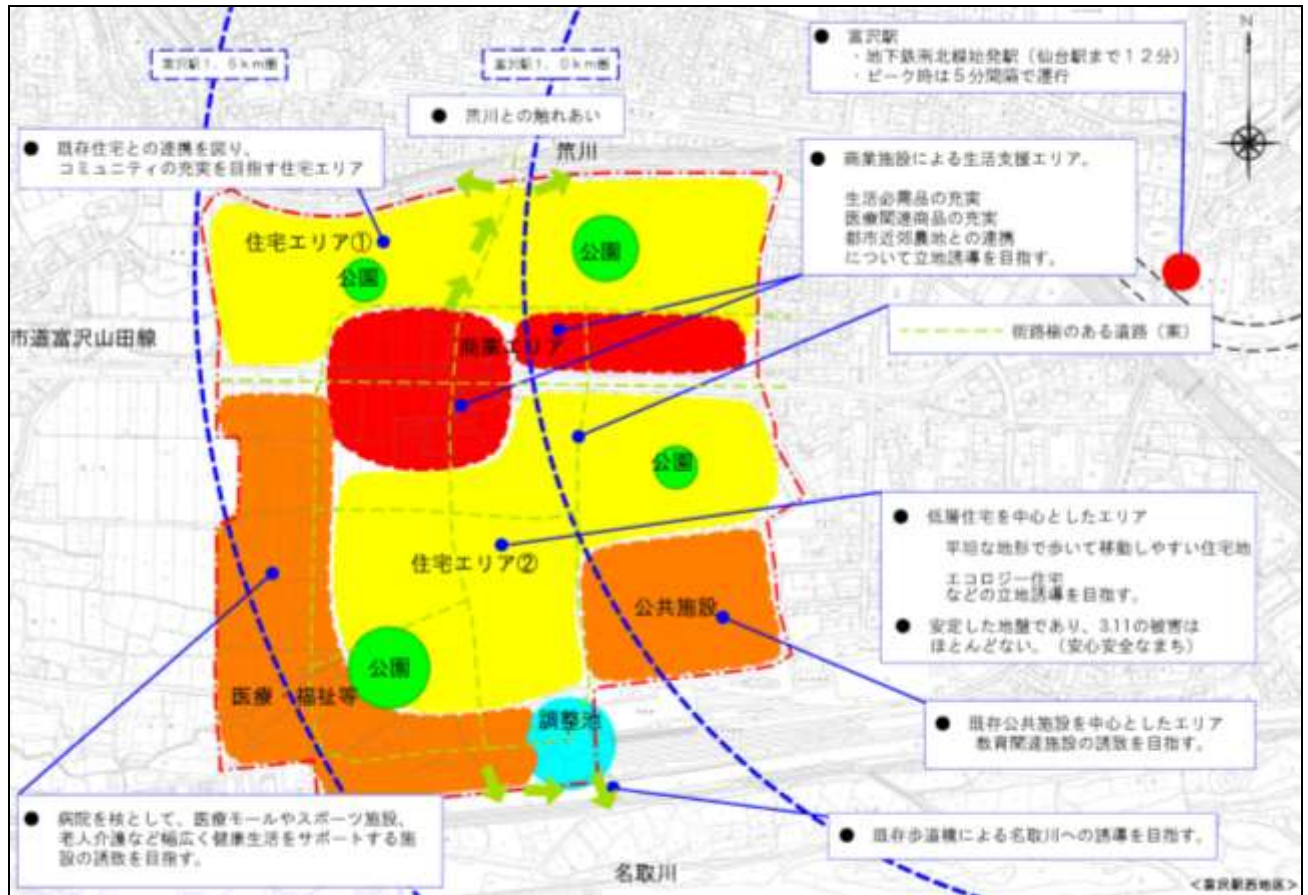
富沢駅1．5km圏

富沢駅1．0km圏

● 富沢駅
・地下鉄南北線始発駅（仙台駅まで12分）
・ピーク時は5分間隔で運行

N

● 荒川との触れあい

● 既存住宅との連携を図り、
コミュニティの充実を目指す住宅エリア

荒川

● 商業施設による生活支援エリア。

生活必需品の充実
医療関連商品の充実
都市近郊農地との連携
について立地誘導を目指す。

住宅エリア①

公園

公園

市道富沢山田線

商業エリア

街路樹のある道路（案）

公園

● 低層住宅を中心としたエリア

平坦な地形で歩いて移動しやすい住宅地

エコロジー住宅
などの立地誘導を目指す。

● 安定した地盤であり、3.11の被害は
ほとんどない。（安心安全なまち）

住宅エリア②

公共施設

公園

医療 福祉等

調整池

● 既存公共施設を中心としたエリア
教育関連施設の誘致を目指す。

● 病院を核として、医療モールやスポーツ施設、
老人介護など幅広く健康生活をサポートする施
設の誘致を目指す。

● 既存歩道橋による名取川への誘導を目指す。

名取川

＜富沢駅西地区＞